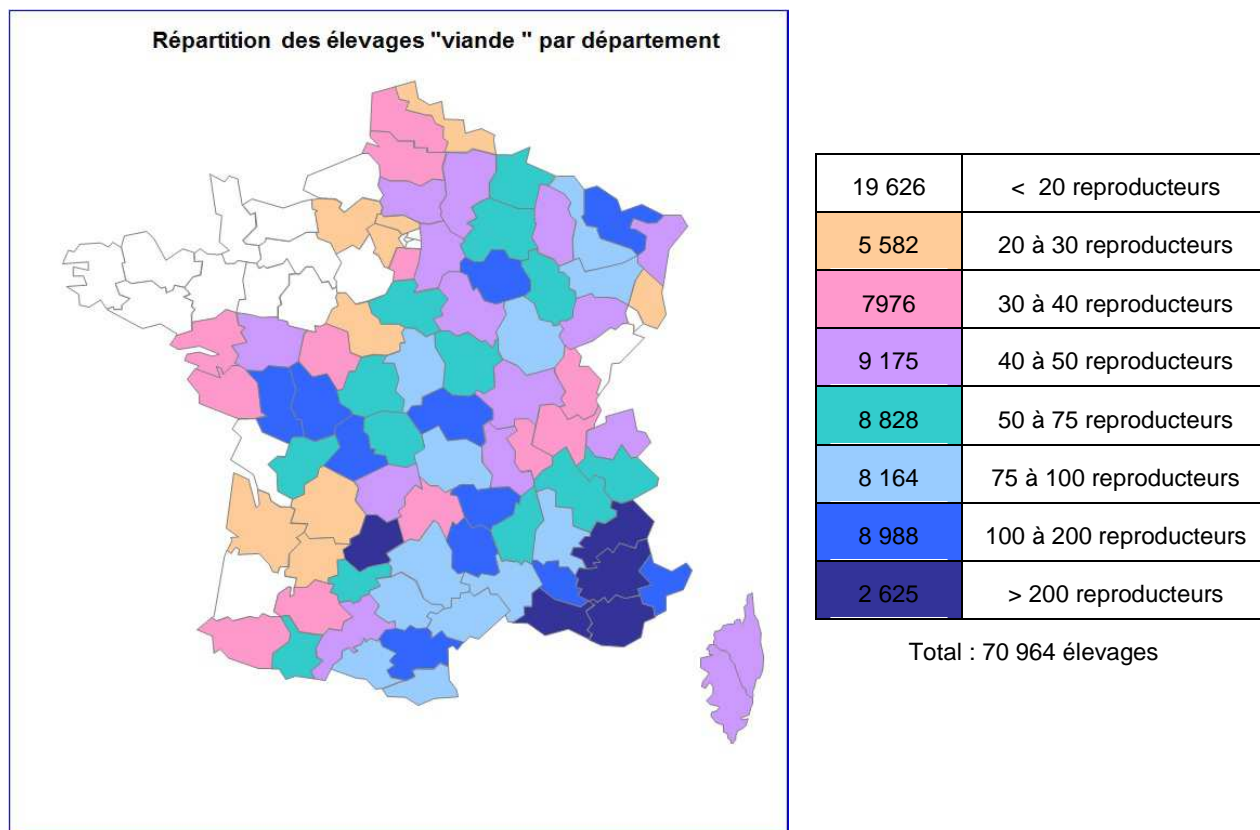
Répartition des élevages "viande " par département

| 19 626 | < 20 reproducteurs |
|---|---|
| 5 582 | 20 à 30 reproducteurs |
| 7976 | 30 à 40 reproducteurs |
| 9 175 | 40 à 50 reproducteurs |
| 8 828 | 50 à 75 reproducteurs |
| 8 164 | 75 à 100 reproducteurs |
| 8 988 | 100 à 200 reproducteurs |
| 2 625 | > 200 reproducteurs |

Total : 70 964 élevages